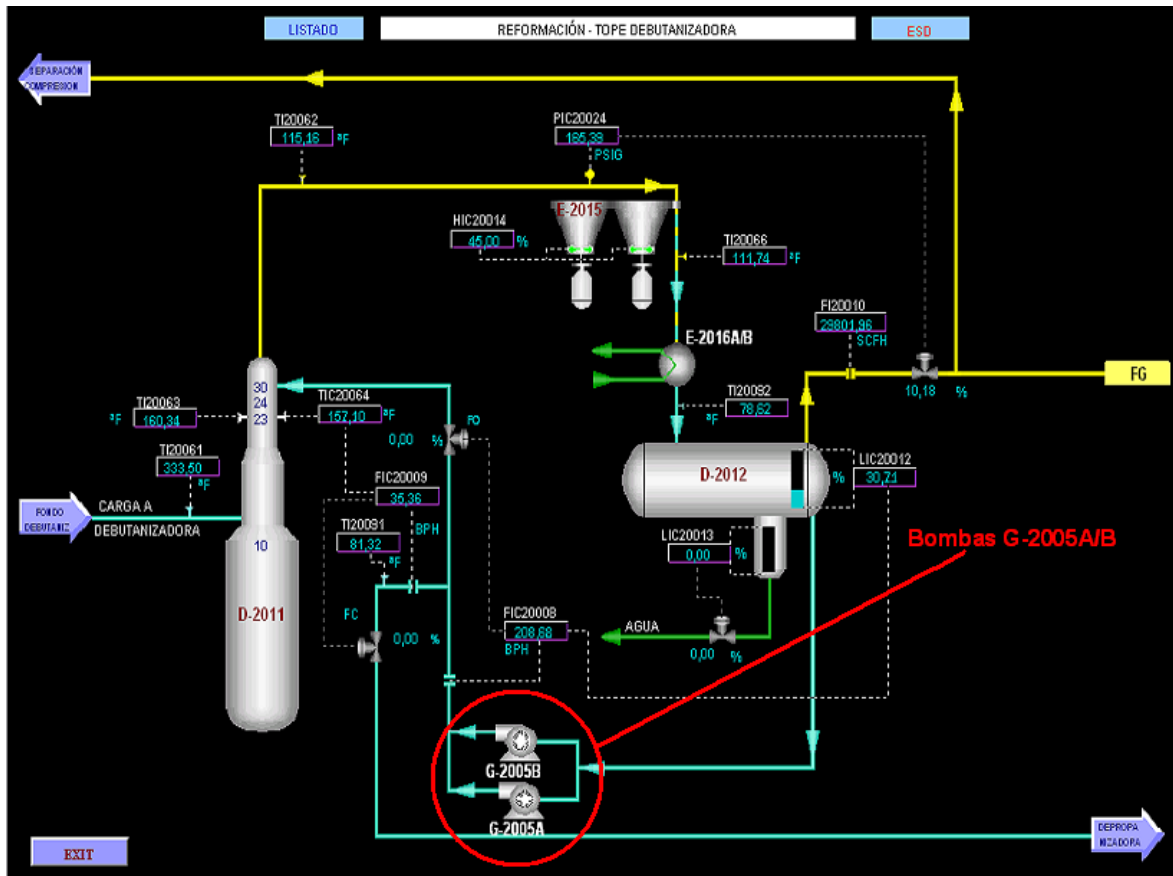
LISTADO

REFORMACIÓN - TOPE DEBUTANIZADORA

ESD

SEPARACIÓN COMPRESION

TI20062
115,16 ºF

PIC20024
185,38
PSIG

E-2015

HIC20014
45,00 %

TI20066
111,74 ºF

E-2016A/B

FI20010
29801,96
SCFH

10,18 %

FG

30
24
23

TI20063
ºF 160,34

TIC20064
157,10 ºF

FO

0,00 %

TI20092
ºF 78,62

TI20061
333,50
ºF

D-2012

%

LIC20012
30,71

FONDO DEBUTANIZ

CARGA A DEBUTANIZADORA

FIC20009
35,36
BPH

10

TI20091
81,32
ºF

LIC20013
0,00 %

Bombas G-2005A/B

D-2011

FC

0,00 %

FIC20008
208,68
BPH

AGUA

0,00 %

G-2005B

G-2005A

DEPROPA NIZADORA

EXIT